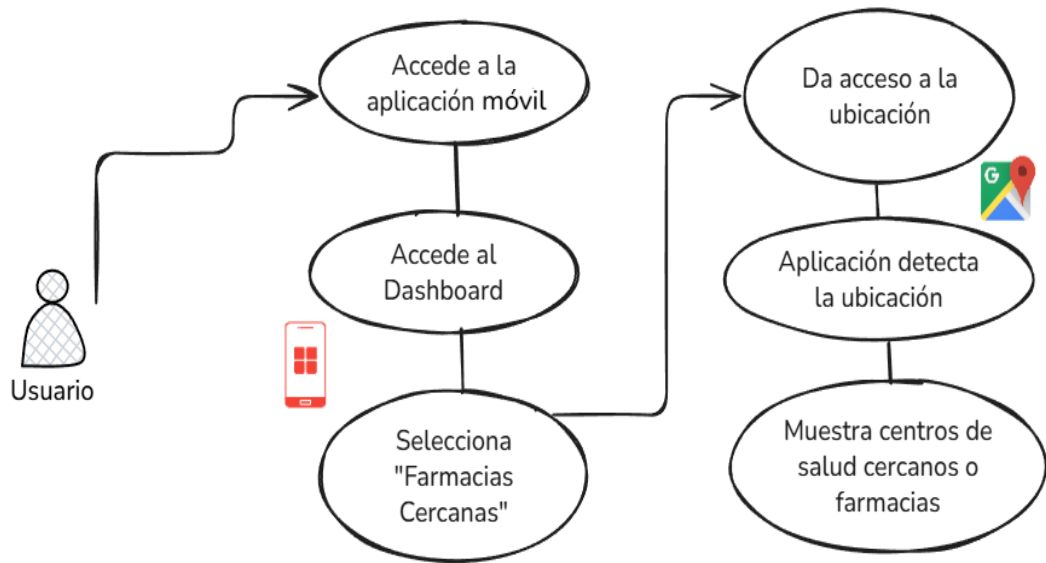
Usuario

Accede a la aplicación móvil

Accede al Dashboard

Selecciona "Farmacias Cercanas"

Da acceso a la ubicación

G

Aplicación detecta la ubicación

Muestra centros de salud cercanos o farmacias